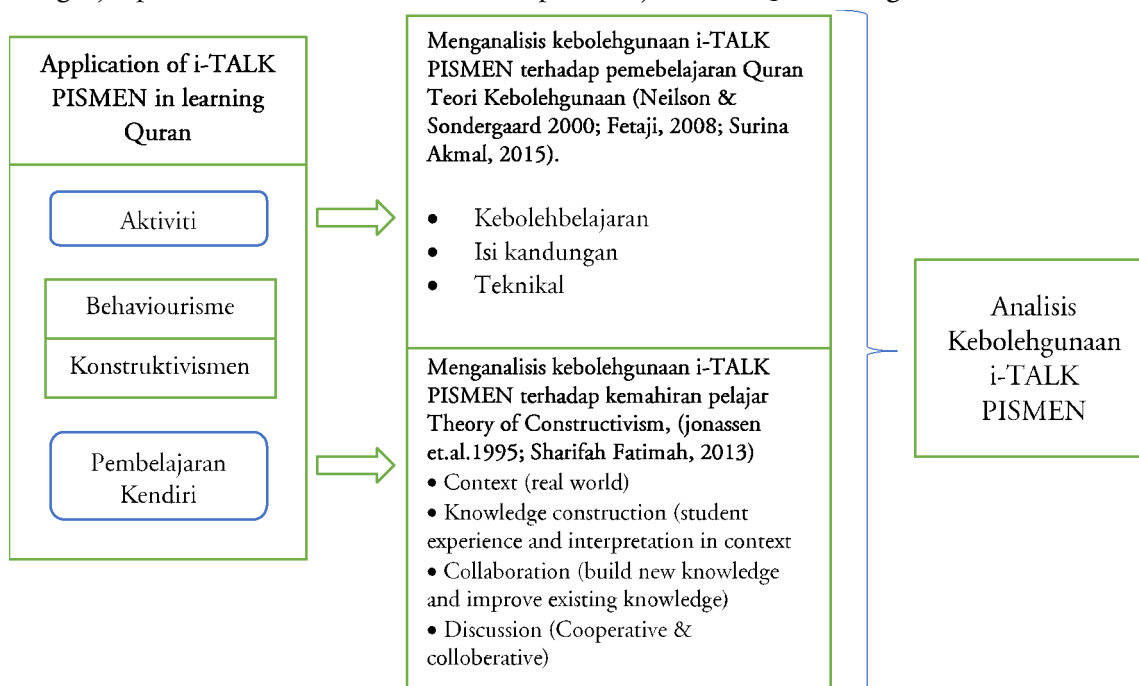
Application of i-TALK PISMEN in learning Quran

Aktiviti

Behaviourisme

Konstruktivismen

Pembelajaran Kendiri

Menganalisis kebolehgunaan i-TALK PISMEN terhadap pemebelajaran Quran Teori Kebolehgunaan (Neilson & Sondergaard 2000; Fetaji, 2008; Surina Akmal, 2015).

- Kebolehbelajaran
- Isi kandungan
- Teknikal

Menganalisis kebolehgunaan i-TALK PISMEN terhadap kemahiran pelajar Theory of Constructivism, (jonassen et.al.1995; Sharifah Fatimah, 2013)
• Context (real world)
• Knowledge construction (student experience and interpretation in context
• Collaboration (build new knowledge and improve existing knowledge)
• Discussion (Cooperative & colloberative)

Analisis Kebolehgunaan i-TALK PISMEN